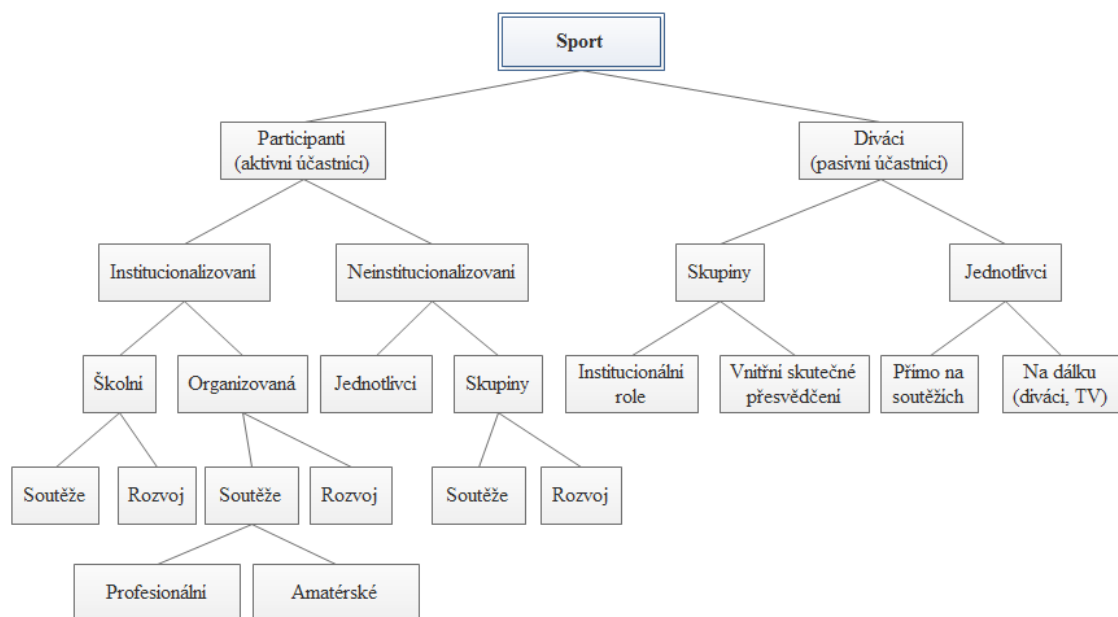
Sport

Participanti (aktivní účastníci)

Diváci (pasivní účastníci)

Institucionalizovaní

Neinstitucionalizovaní

Skupiny

Jednotlivci

Školní

Organizovaná

Jednotlivci

Skupiny

Institucionální role

Vnitřní skutečné přesvědčení

Přímo na soutěžích

Na dálku (diváci, TV)

Soutěže

Rozvoj

Soutěže

Rozvoj

Soutěže

Rozvoj

Profesionální

Amatérské